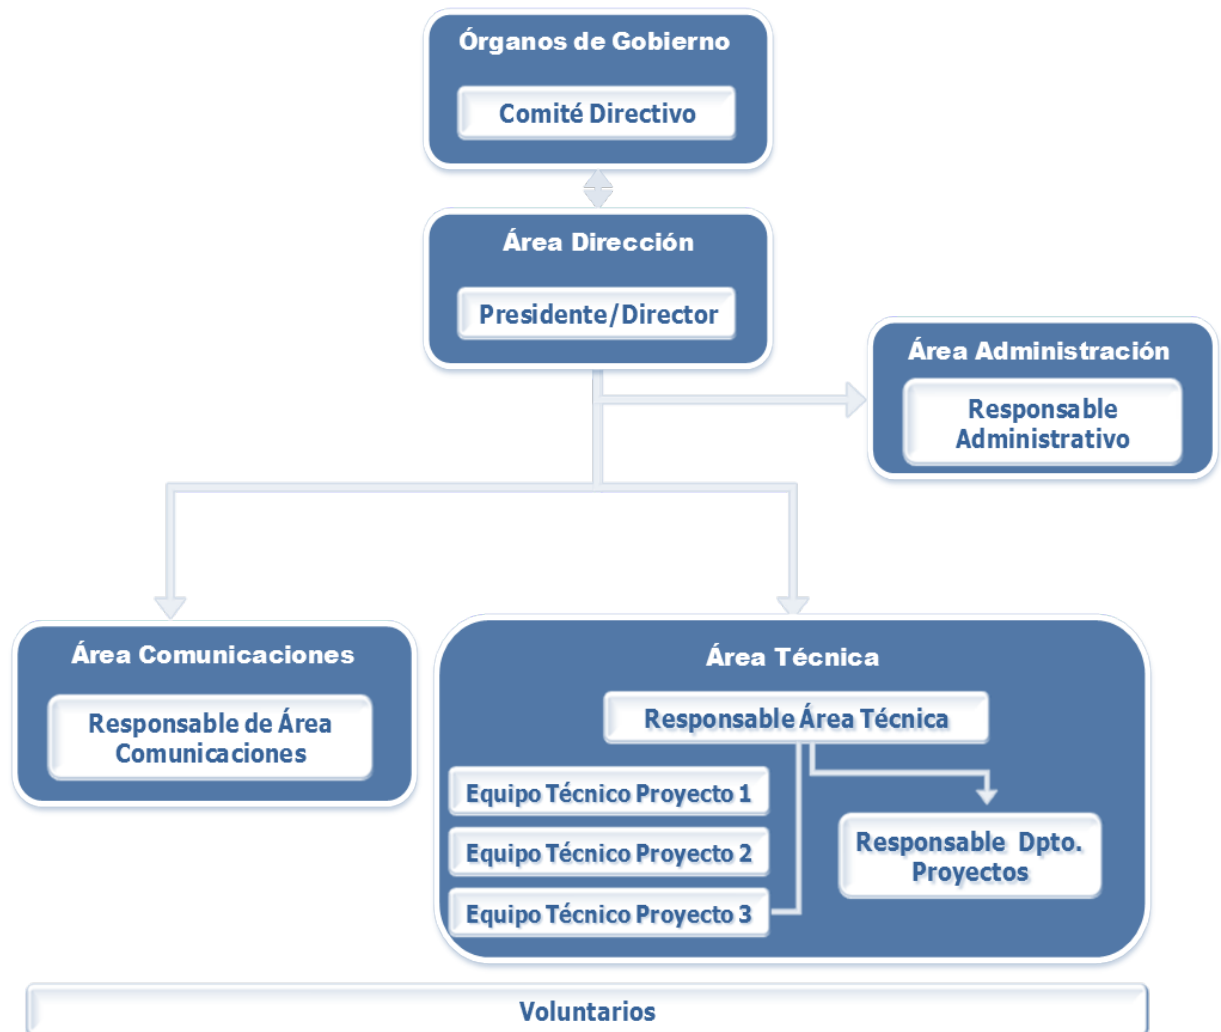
Órganos de Gobierno

Comité Directivo

Área Dirección

Presidente/Director

Área Administración

Responsable Administrativo

Área Comunicaciones

Responsable de Área Comunicaciones

Área Técnica

Responsable Área Técnica

Equipo Técnico Proyecto 1

Equipo Técnico Proyecto 2

Equipo Técnico Proyecto 3

Responsable Dpto. Proyectos

Voluntarios